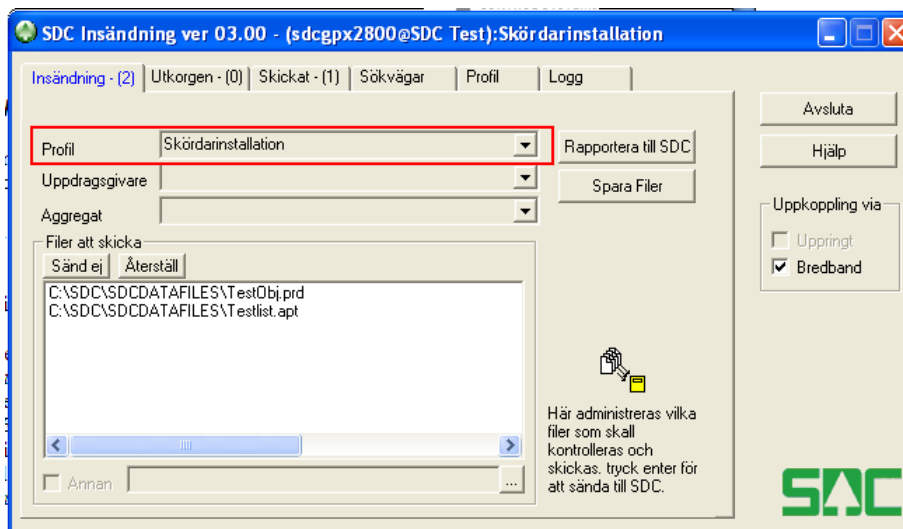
SDC Insändning ver 03.00 - (sdcgpx2800@SDC Test):Skördarinstallation

Insändning - (2) | Utkorgen - (0) | Skickat - (1) | Sökvägar | Profil | Logg

Avsluta

Hjälp

Profil Skördarinstallation

Rapportera till SDC

Uppdragsgivare

Spara Filer

Aggregat

Uppkoppling via

Uppringt

Bredband

Filer att skicka

Sänd ej

Återställ

C:\SDC\SDCDATAFILES\TestObj.prd
C:\SDC\SDCDATAFILES\Testlist.apt

Här administreras vilka filer som skall kontrolleras och skickas. tryck enter för att sända till SDC.

Annan

...

SDC